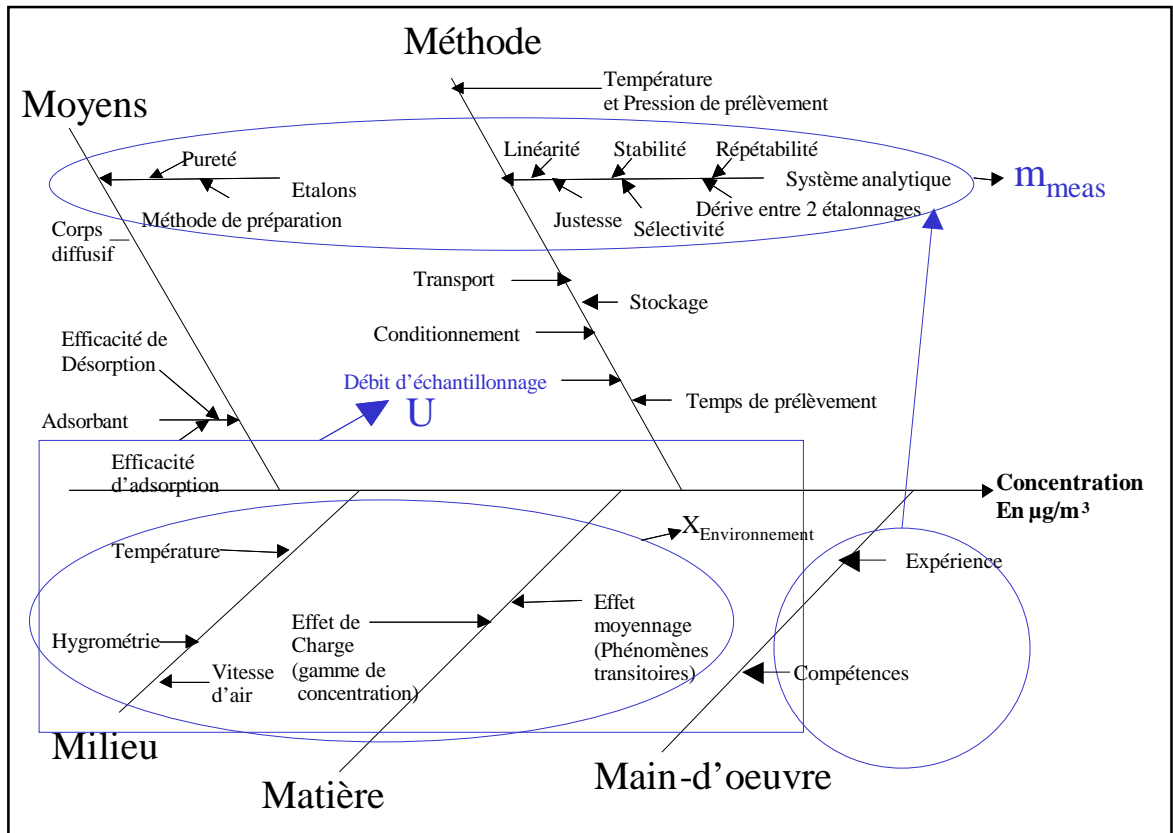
Méthode

Moyens

Température et Pression de prélèvement

Pureté

Etalons

Méthode de préparation

Linéarité

Stabilité

Répétabilité

Système analytique

$m_{meas}$

Justesse

Sélectivité

Dérive entre 2 étalonnages

Corps diffusif

Transport

Stockage

Conditionnement

Efficacité de Désorption

Débit d'échantillonnage

Temps de prélèvement

Adsorbant

U

Efficacité d'adsorption

Concentration En µg/m³

$X_{Environnement}$

Température

Expérience

Effet de Charge (gamme de concentration)

Effet moyennage (Phénomènes transitoires)

Hygrométrie

Vitesse d'air

Compétences

Milieu

Matière

Main-d'oeuvre